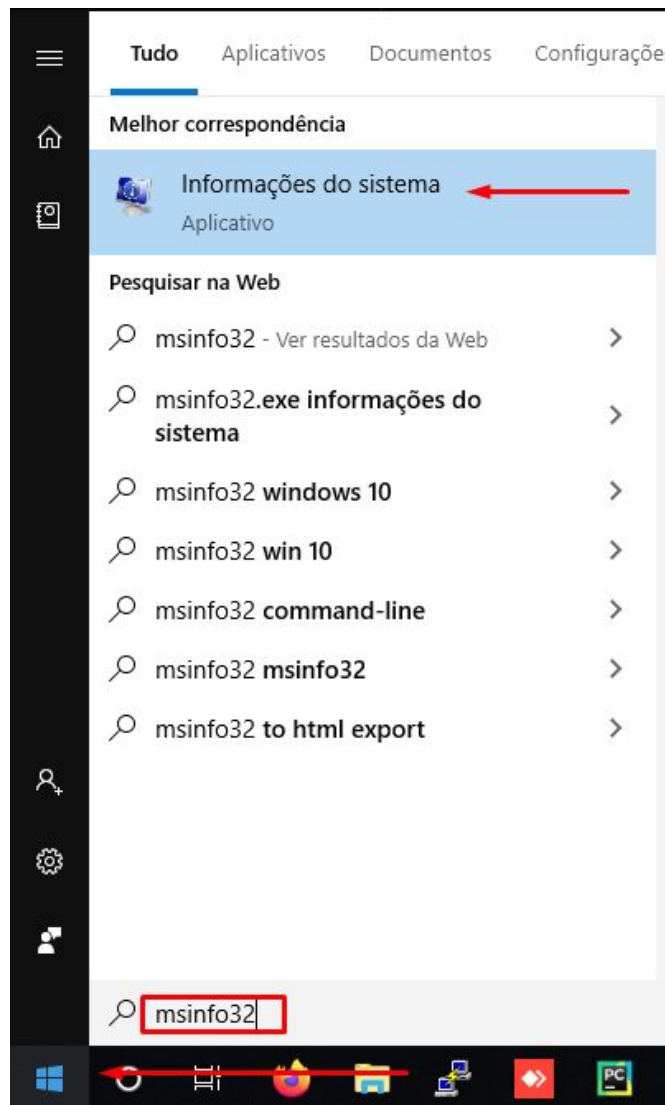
Tudo Aplicativos Documentos Configuraçõe

Melhor correspondência

Informações do sistema
Aplicativo

Pesquisar na Web

msinfo32 - Ver resultados da Web

msinfo32.exe informações do sistema

msinfo32 windows 10

msinfo32 win 10

msinfo32 command-line

msinfo32 msinfo32

msinfo32 to html export

msinfo32

PC